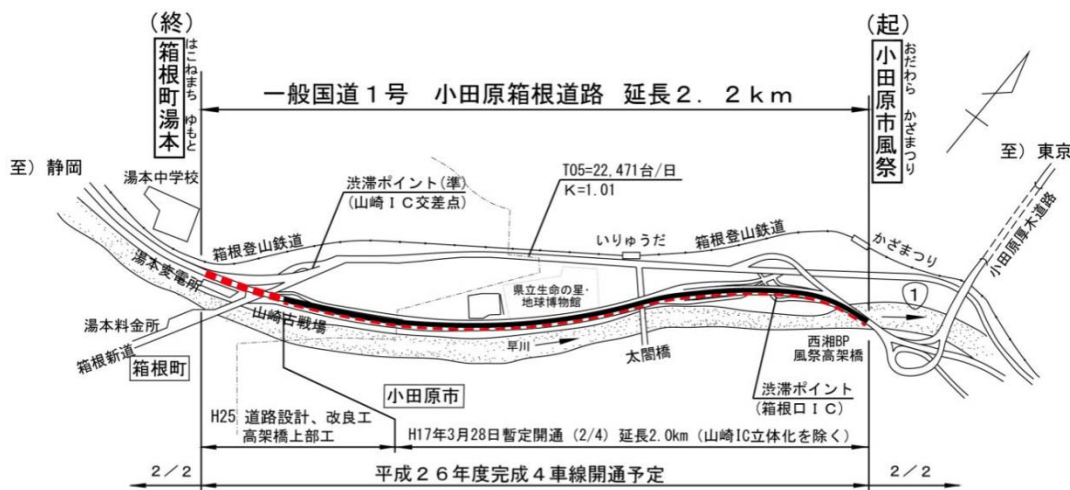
(終)
箱根町湯本
はこねまち ゆもと

(起)
小田原市風祭
おだわら かざまつり

一般国道1号　小田原箱根道路　延長2．2km

至）静岡
至）東京

湯本中学校
渋滞ポイント(準)
(山崎IC交差点)
T05=22,471台/日
K=1.01
箱根登山鉄道
いりゅうだ
箱根登山鉄道
かざまつり
小田原厚木道路
湯本変電所
県立生命の星・地球博物館
1
湯本料金所
山崎古戦場
早川
太閤橋
西湘BP
風祭高架橋
箱根新道
箱根町
小田原市
渋滞ポイント
(箱根口IC)

H25 道路設計、改良工
高架橋上部工
H17年3月28日暫定開通 (2/4) 延長2.0km (山崎IC立体化を除く)

2／2
平成26年度完成4車線開通予定
2／2